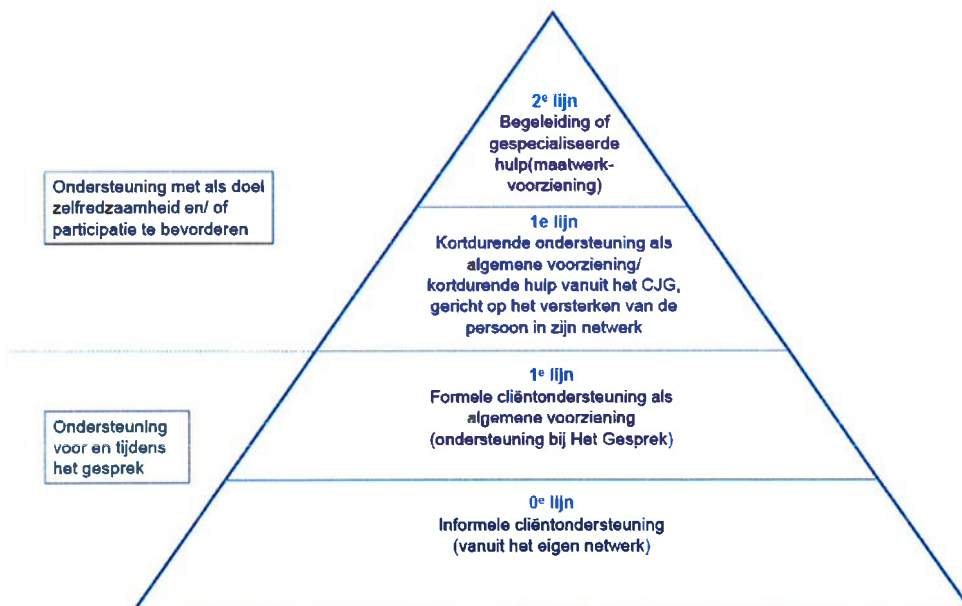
2$^e$ lijn
Begeleiding of gespecialiseerde hulp(maatwerkvoorziening)

Ondersteuning met als doel zelfredzaamheid en/ of participatie te bevorderen

1e lijn
Kortdurende ondersteuning als algemene voorziening/ kortdurende hulp vanuit het CJG, gericht op het versterken van de persoon in zijn netwerk

1$^e$ lijn
Formele cliëntondersteuning als algemene voorziening (ondersteuning bij Het Gesprek)

Ondersteuning voor en tijdens het gesprek

0$^e$ lijn
Informele cliëntondersteuning (vanuit het eigen netwerk)